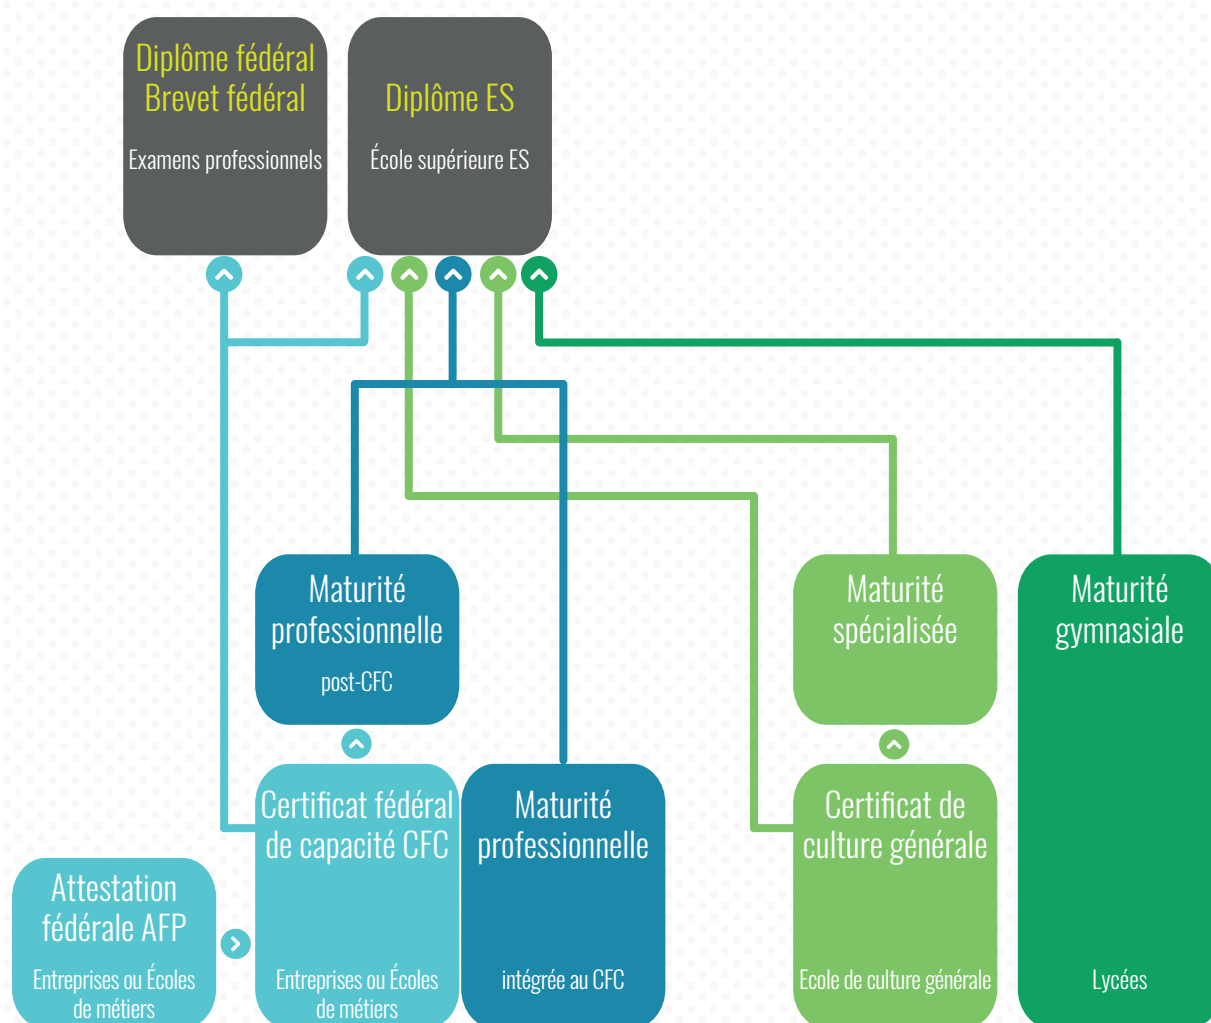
Diplôme fédéral
Brevet fédéral

Examens professionnels

Diplôme ES

École supérieure ES

Maturité professionnelle

post-CFC

Maturité spécialisée

Maturité gymnasiale

Certificat fédéral de capacité CFC

Maturité professionnelle

Certificat de culture générale

Attestation fédérale AFP

Entreprises ou Écoles de métiers

Entreprises ou Écoles de métiers

intégrée au CFC

Ecole de culture générale

Lycées